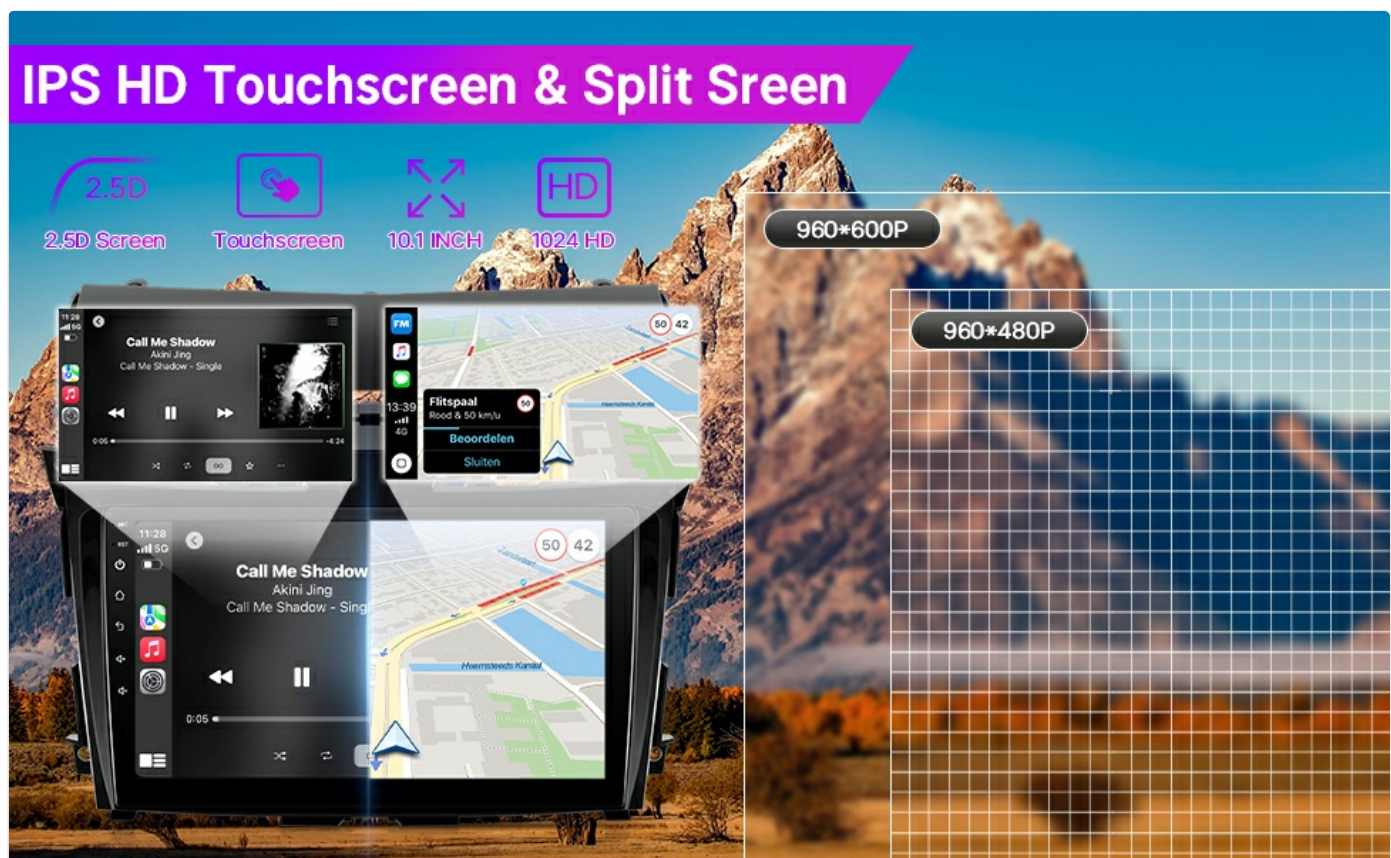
IPS HD Touchscreen & Split Sreen

2.5D
2.5D Screen

Touchscreen

10.1 INCH

HD
1024 HD

960*600P

960*480P

11:28
5G
Call Me Shadow
Akini Jing
Call Me Shadow - Single
0:05
-4:24

FM
13:39
4G
50
42
Flitspaal
Rood & 50 km/u
50
Beoordelen
Sluiten
Heemsteeds Kanaal

11:28
5G
Call Me Shadow
Akini Jing
Call Me Shadow - Sing
0:05
50
42
Heemsteeds Kanaal